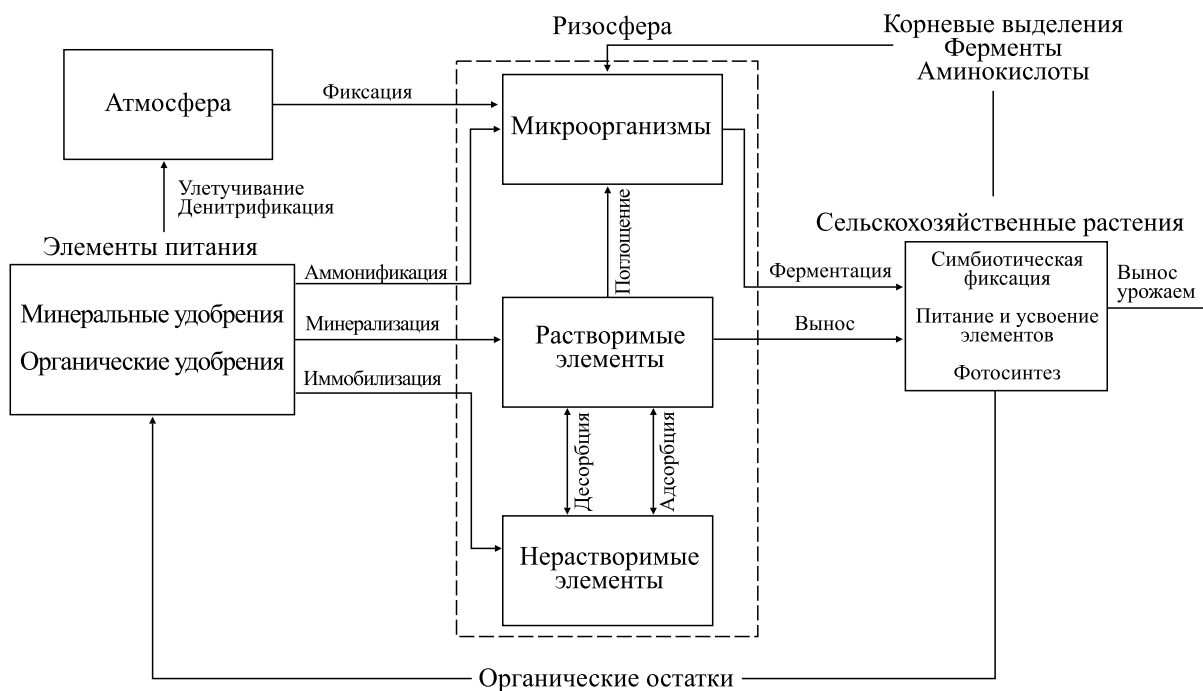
Ризосфера

Корневые выделения
Ферменты
Аминокислоты

Атмосфера

Фиксация

Микроорганизмы

Улетучивание
Денитрификация

Элементы питания

Сельскохозяйственные растения

Поглощение

Аммонификация

Ферментация

Симбиотическая фиксация

Питание и усвоение элементов

Фотосинтез

Вынос урожаем

Минеральные удобрения

Органические удобрения

Минерализация

Растворимые элементы

Вынос

Иммобилизация

Десорбция

Адсорбция

Нерастворимые элементы

Органические остатки